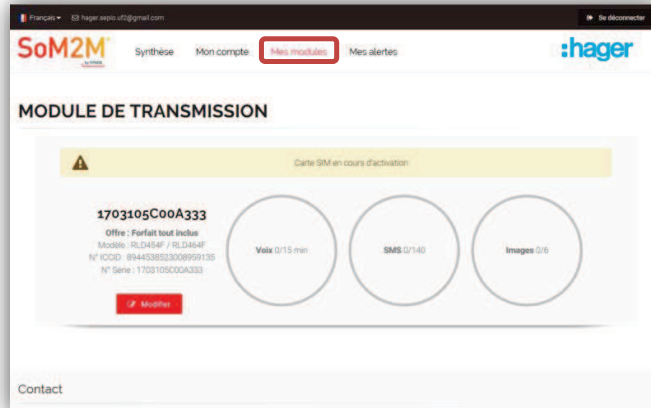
Français ▾ hager.sepio.uf2@gmail.com

Se déconnecter

SoM2M

Synthèse Mon compte Mes modules Mes alertes

:hager

MODULE DE TRANSMISSION

Carte SIM en cours d'activation

1703105C00A333

Offre : Forfait tout inclus

Modèle : RLD464F / RLD464F

N° ICCID : 8944538523008959135

N° Série : 1703105C00A333

Modifier

Voix 0/15 min

SMS 0/140

Images 0/6

Contact